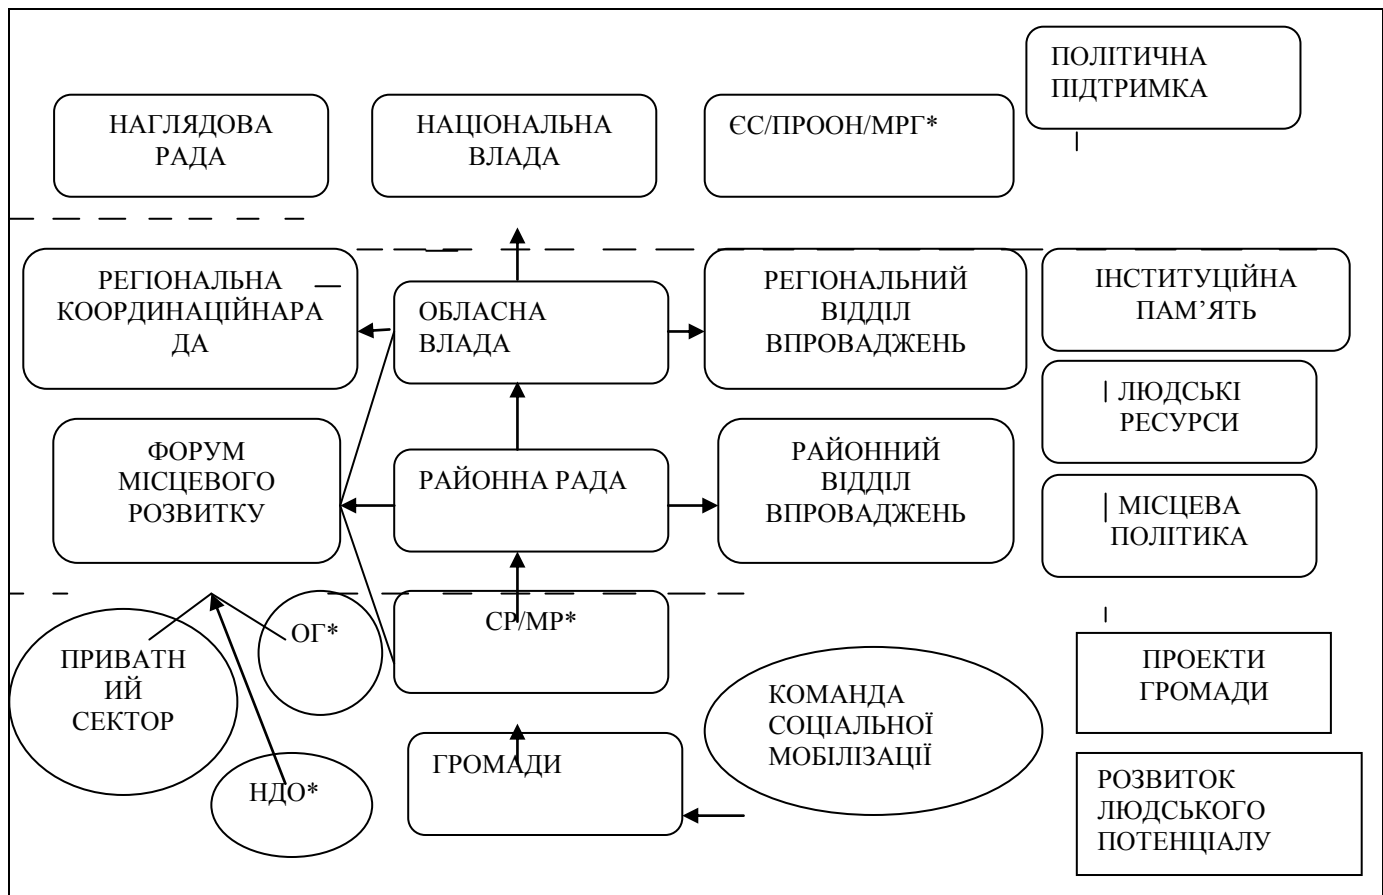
ПОЛІТИЧНА ПІДТРИМКА

НАГЛЯДОВА РАДА

НАЦІОНАЛЬНА ВЛАДА

ЄС/ПРООН/МРГ*

РЕГІОНАЛЬНА КООРДИНАЦІЙНАРАДА

ОБЛАСНА ВЛАДА

РЕГІОНАЛЬНИЙ ВІДДІЛ ВПРОВАДЖЕНЬ

ІНСТИТУЦІЙНА ПАМ'ЯТЬ

ЛЮДСЬКІ РЕСУРСИ

ФОРУМ МІСЦЕВОГО РОЗВИТКУ

РАЙОННА РАДА

РАЙОННИЙ ВІДДІЛ ВПРОВАДЖЕНЬ

МІСЦЕВА ПОЛІТИКА

СР/МР*

ПРИВАТНИЙ СЕКТОР

ОГ*

НДО*

КОМАНДА СОЦІАЛЬНОЇ МОБІЛІЗАЦІЇ

ПРОЕКТИ ГРОМАДИ

ГРОМАДИ

РОЗВИТОК ЛЮДСЬКОГО ПОТЕНЦІАЛУ